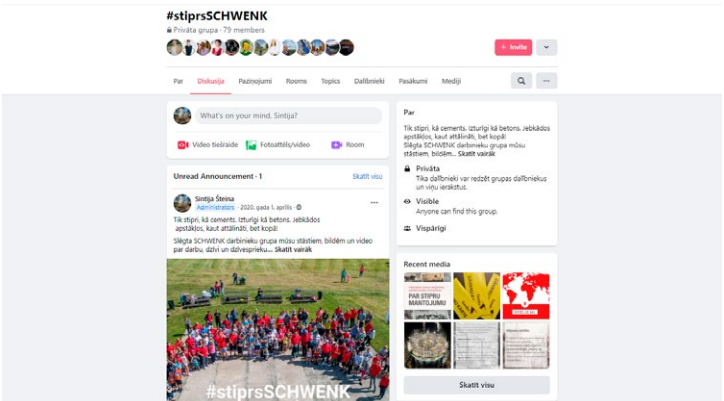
#stiprsSCHWENK
Privāta grupa · 79 members

+ Invite

Par Diskusija Paziņojumi Rooms Topics Dalībnieki Pasākumi Mediji

What's on your mind, Sintija?

Video tiešraide Fotoattēls/video Room

Unread Announcement · 1 Skatīt visu

Sintija Šteina
Administrators · 2020. gada 1. aprīlis ·

Tik stipri, kā cements. Izturīgi kā betons. Jebkādos apstākļos, kaut attālināti, bet kopā!

Slēgta SCHWENK darbinieku grupa mūsu stāstiem, bildēm un video par darbu, dzīvi un dzīvesprieku... Skatīt vairāk

#stiprsSCHWENK

Par

Tik stipri, kā cements. Izturīgi kā betons. Jebkādos apstākļos, kaut attālināti, bet kopā!

Slēgta SCHWENK darbinieku grupa mūsu stāstiem, bildēm... Skatīt vairāk

Privāta
Tikai dalībnieki var redzēt grupas dalībniekus un viņu ierakstus.

Visible
Anyone can find this group.

Vispārīgi

Recent media

PAR STIPRU MANTOJUMU

Skatīt visu